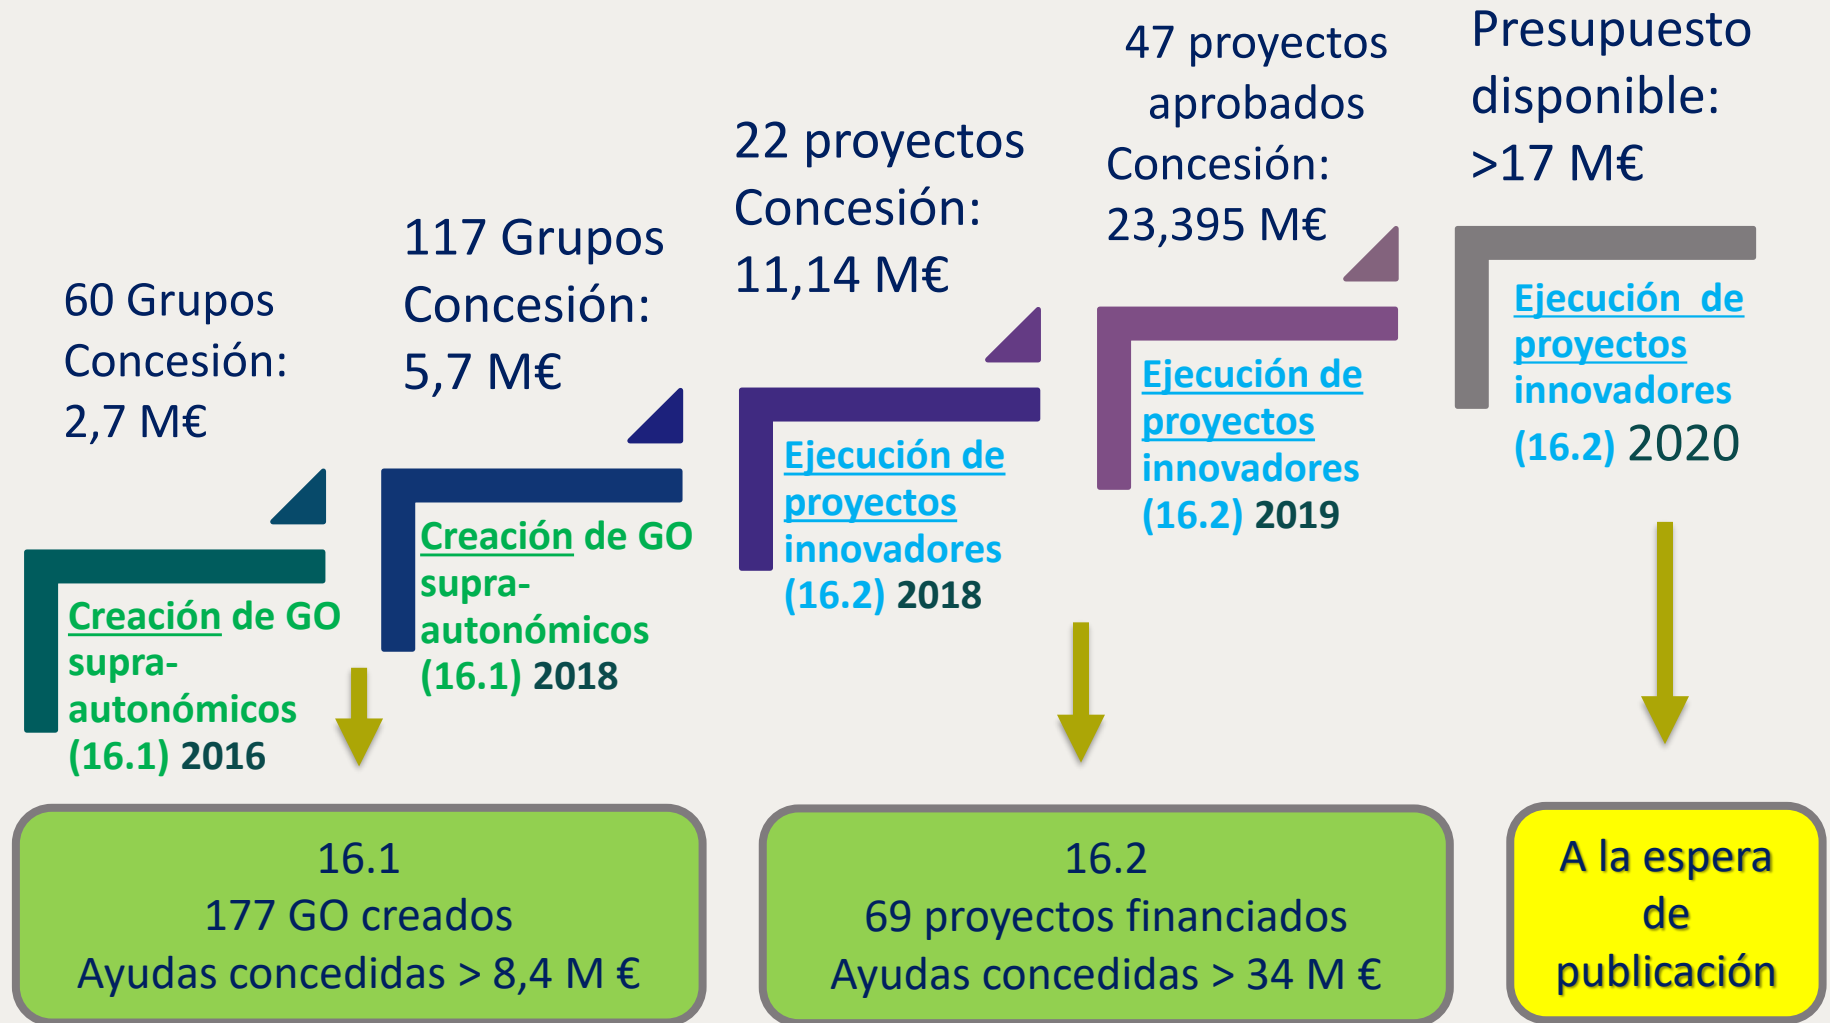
60 Grupos
Concesión:
2,7 M€

Creación de GO supra-autonómicos (16.1) 2016

117 Grupos
Concesión:
5,7 M€

Creación de GO supra-autonómicos (16.1) 2018

22 proyectos
Concesión:
11,14 M€

Ejecución de proyectos innovadores (16.2) 2018

47 proyectos aprobados
Concesión:
23,395 M€

Ejecución de proyectos innovadores (16.2) 2019

Presupuesto disponible:
>17 M€

Ejecución de proyectos innovadores (16.2) 2020

16.1
177 GO creados
Ayudas concedidas > 8,4 M €

16.2
69 proyectos financiados
Ayudas concedidas > 34 M €

A la espera de publicación